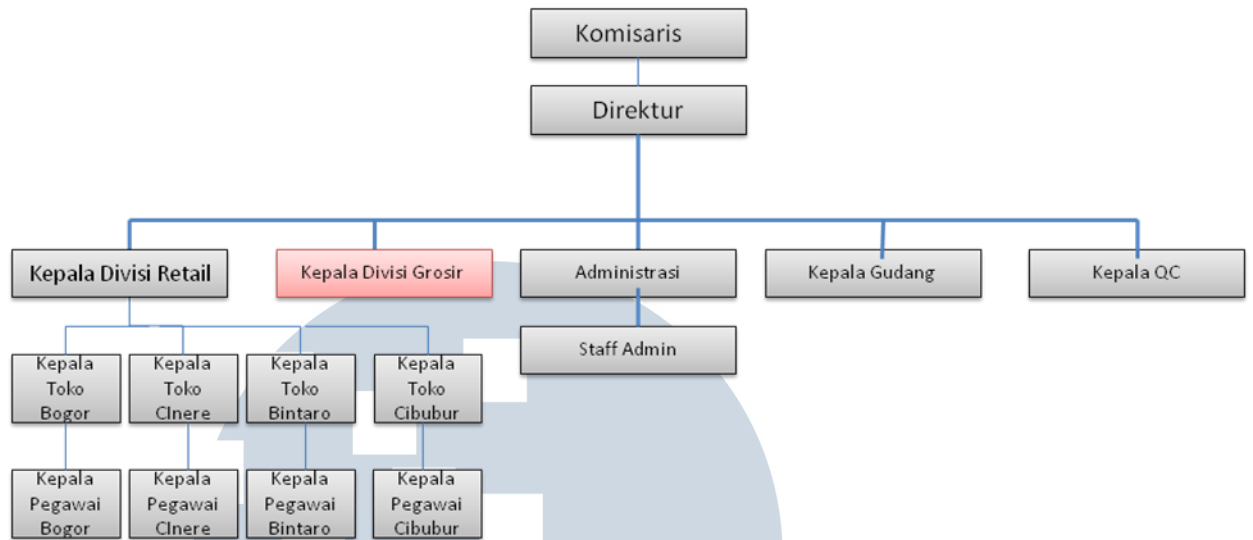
Komisaris

Direktur

Kepala Divisi Retail

Kepala Divisi Grosir

Administrasi

Kepala Gudang

Kepala QC

Staff Admin

Kepala Toko Bogor

Kepala Toko CInere

Kepala Toko Bintaro

Kepala Toko Cibubur

Kepala Pegawai Bogor

Kepala Pegawai CInere

Kepala Pegawai Bintaro

Kepala Pegawai Cibubur